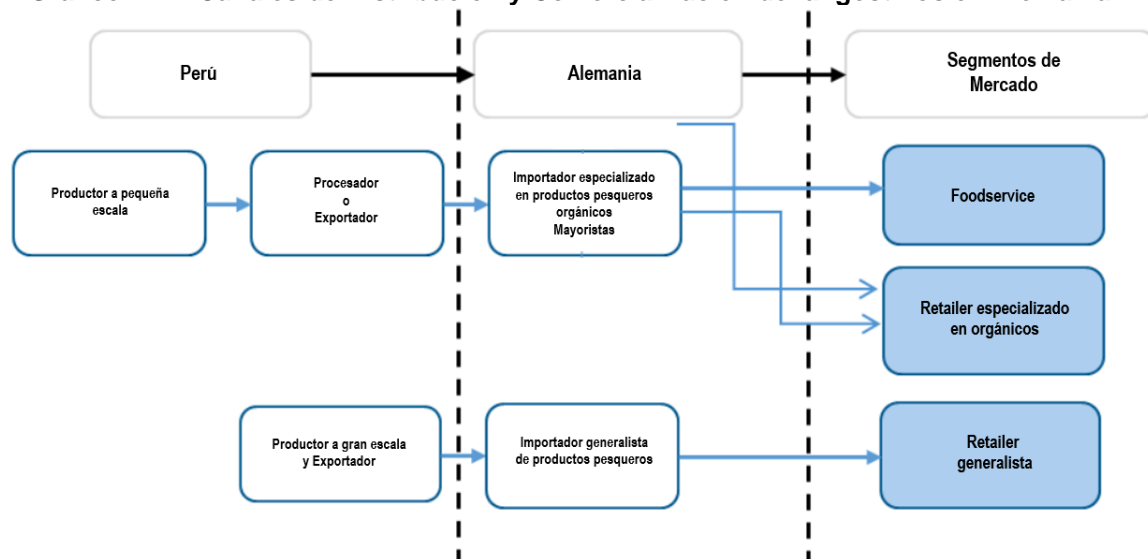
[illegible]

Perú

Alemania

Segmentos de Mercado

Productor a pequeña escala

Procesador o Exportador

Importador especializado en productos pesqueros orgánicos Mayoristas

Foodservice

Retailer especializado en orgánicos

Productor a gran escala y Exportador

Importador generalista de productos pesqueros

Retailer generalista